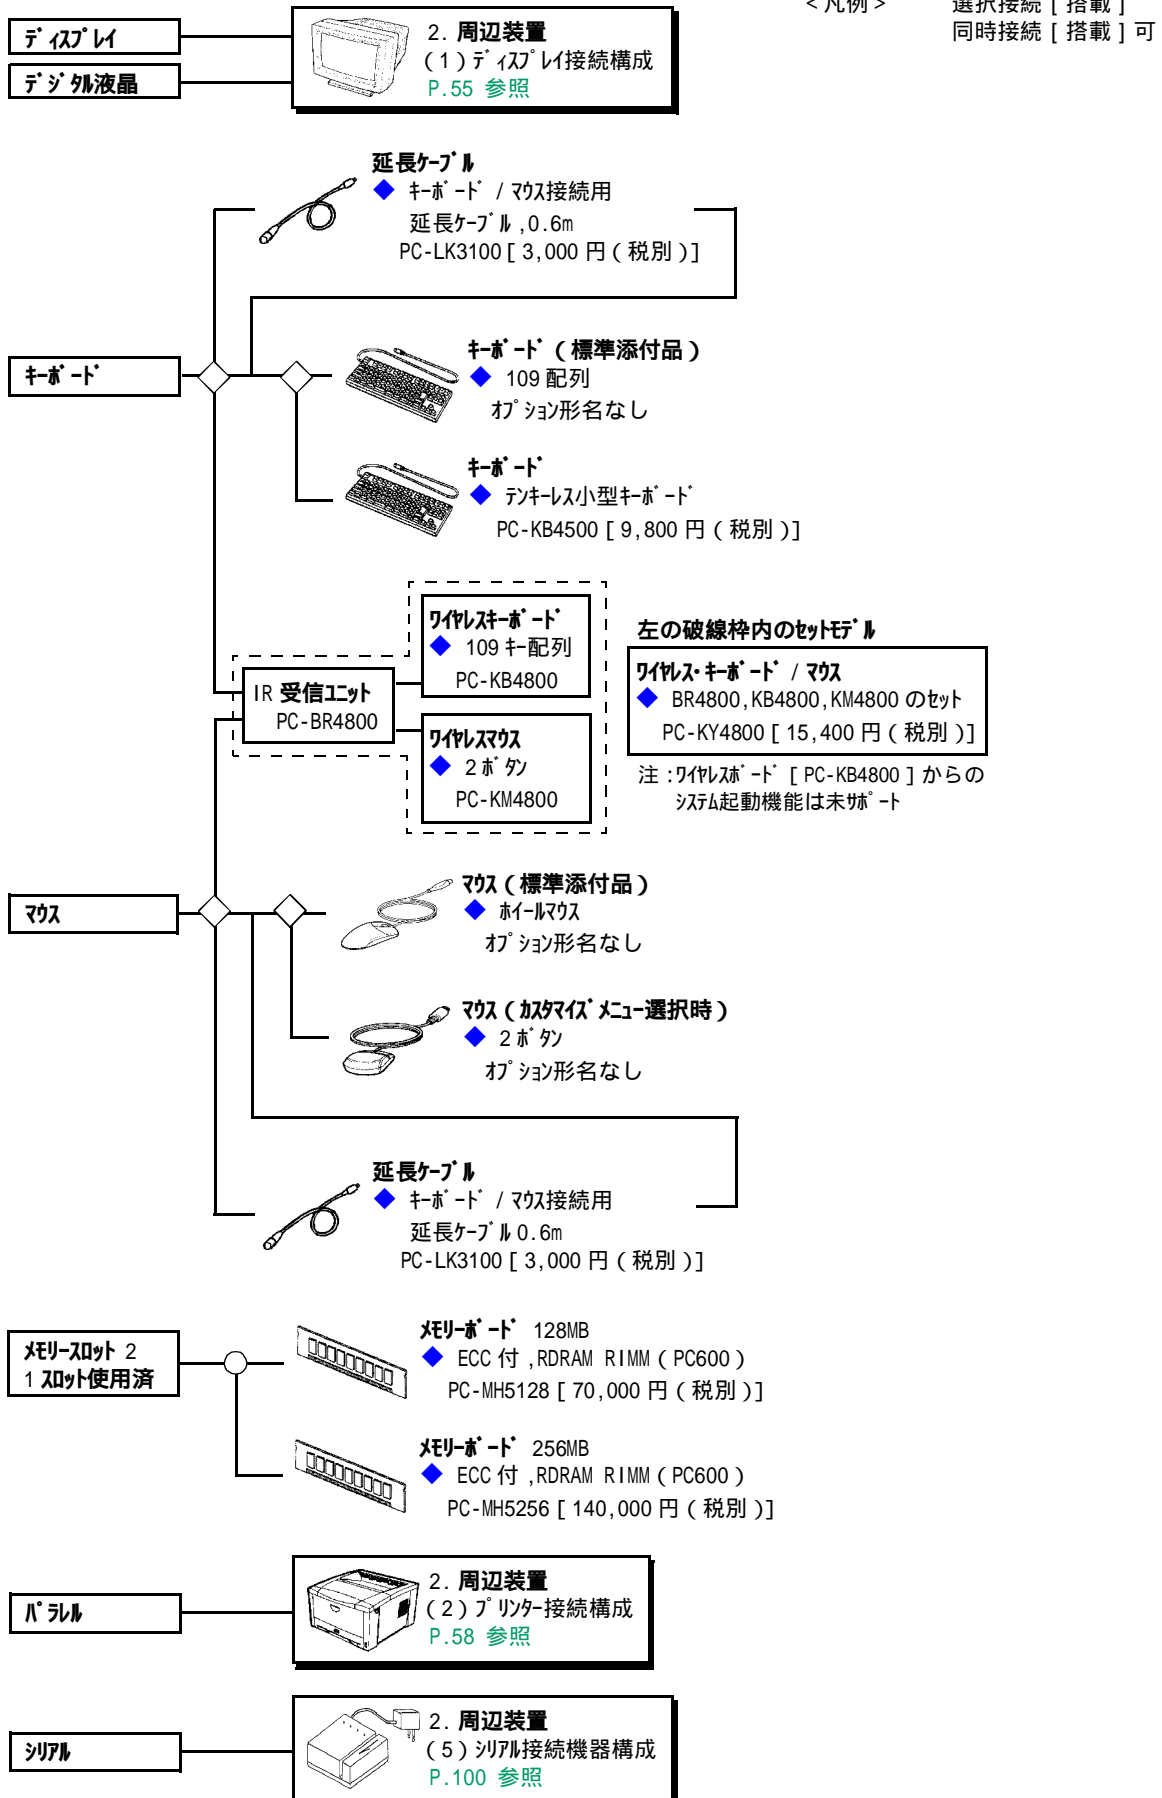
< 凡例 >　選択接続［搭載］
同時接続［搭載］可

ﾃﾞｨｽﾌﾟﾚｲ
ﾃﾞｼﾞﾀﾙ液晶

2. 周辺装置
（1）ﾃﾞｨｽﾌﾟﾚｲ接続構成
P.55 参照

延長ｹｰﾌﾞﾙ
◆ ｷｰﾎﾞｰﾄﾞ / ﾏｳｽ接続用
延長ｹｰﾌﾞﾙ ,0.6m
PC-LK3100［3,000 円（税別）］

ｷｰﾎﾞｰﾄﾞ

ｷｰﾎﾞｰﾄﾞ（標準添付品）
◆ 109 配列
ｵﾌﾟｼｮﾝ形名なし

ｷｰﾎﾞｰﾄﾞ
◆ ﾃﾝｷｰﾚｽ小型ｷｰﾎﾞｰﾄﾞ
PC-KB4500［9,800 円（税別）］

ﾜｲﾔﾚｽｷｰﾎﾞｰﾄﾞ
◆ 109 ｷｰ配列
PC-KB4800

IR 受信ﾕﾆｯﾄ
PC-BR4800

ﾜｲﾔﾚｽﾏｳｽ
◆ 2 ﾎﾞﾀﾝ
PC-KM4800

左の破線枠内のｾｯﾄﾓﾃﾞﾙ
ﾜｲﾔﾚｽ･ｷｰﾎﾞｰﾄﾞ / ﾏｳｽ
◆ BR4800,KB4800,KM4800 のｾｯﾄ
PC-KY4800［15,400 円（税別）］
注：ﾜｲﾔﾚｽﾎﾞｰﾄﾞ［PC-KB4800］からのｼｽﾃﾑ起動機能は未ｻﾎﾟｰﾄ

ﾏｳｽ

ﾏｳｽ（標準添付品）
◆ ﾎｲｰﾙﾏｳｽ
ｵﾌﾟｼｮﾝ形名なし

ﾏｳｽ（ｶｽﾀﾏｲｽﾞﾒﾆｭｰ選択時）
◆ 2 ﾎﾞﾀﾝ
ｵﾌﾟｼｮﾝ形名なし

延長ｹｰﾌﾞﾙ
◆ ｷｰﾎﾞｰﾄﾞ / ﾏｳｽ接続用
延長ｹｰﾌﾞﾙ 0.6m
PC-LK3100［3,000 円（税別）］

ﾒﾓﾘｰｽﾛｯﾄ 2
1 ｽﾛｯﾄ使用済

ﾒﾓﾘｰﾎﾞｰﾄﾞ 128MB
◆ ECC 付 ,RDRAM RIMM（PC600）
PC-MH5128［70,000 円（税別）］

ﾒﾓﾘｰﾎﾞｰﾄﾞ 256MB
◆ ECC 付 ,RDRAM RIMM（PC600）
PC-MH5256［140,000 円（税別）］

ﾊﾟﾗﾚﾙ

2. 周辺装置
（2）ﾌﾟﾘﾝﾀｰ接続構成
P.58 参照

ｼﾘｱﾙ

2. 周辺装置
（5）ｼﾘｱﾙ接続機器構成
P.100 参照